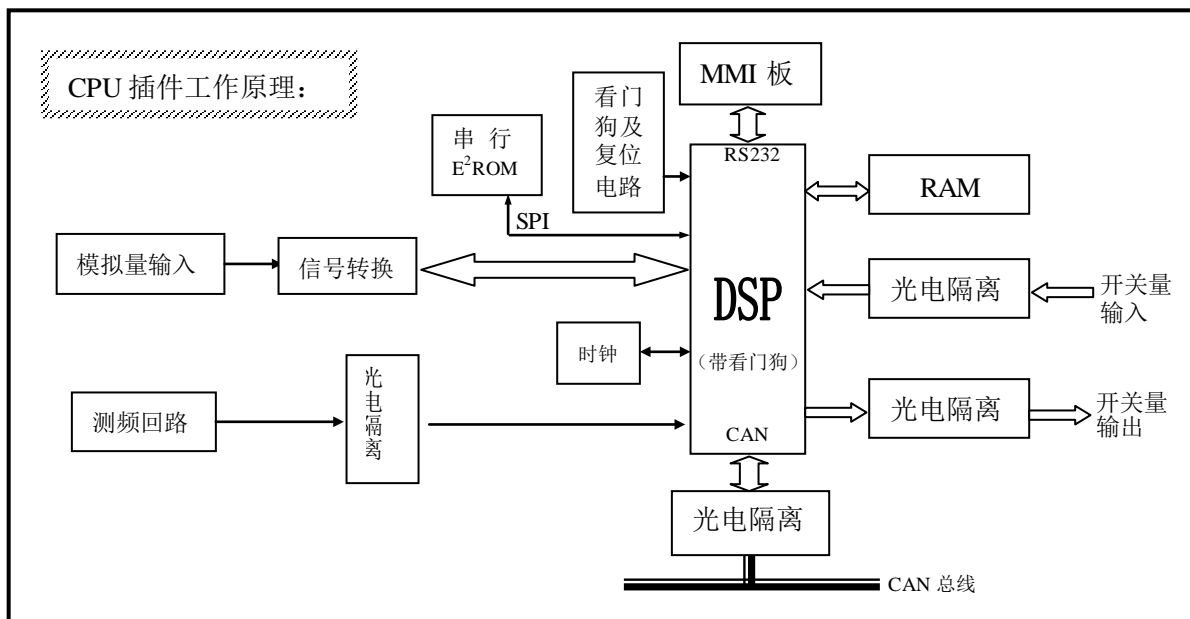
CPU 插件工作原理：

MMI 板

看门狗及复位电路

串 行 $E^2ROM$

RS232

RAM

SPI

模拟量输入

信号转换

DSP

光电隔离

开关量输入

时钟

（带看门狗）

光电隔离

测频回路

光电隔离

开关量输出

CAN

光电隔离

CAN 总线